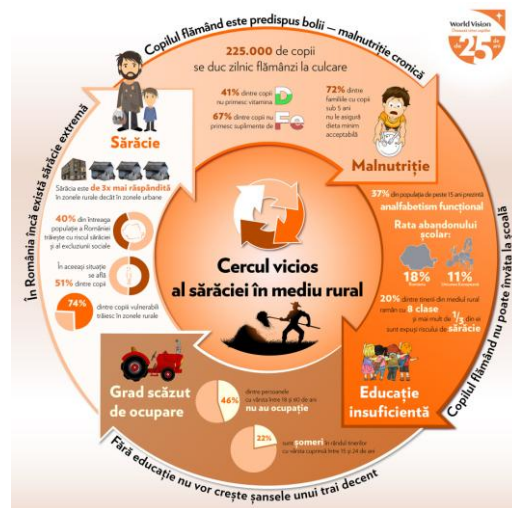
World Vision
25 de ani

Copilul flămând este predispus bolii — malnutriției cronică

225.000 de copii se duc zilnic flămânzi la culcare

41% dintre copii nu primesc vitamina D

67% dintre copii nu primesc suplimente de Fe

72% dintre familiile cu copii sub 5 ani nu le asigură dieta minim acceptabilă

Malnutriție

Sărăcie

Sărăcia este de 3x mai răspândită în zonele rurale decât în zonele urbane

40% din întreaga populație a României trăiește cu riscul sărăciei și al excluziunii sociale

În aceeași situație se află 51% dintre copii

74% dintre copiii vulnerabili trăiesc în zonele rurale

În România încă există sărăcie extremă

Cercul vicios al sărăciei în mediu rural

37% din populație de peste 15 ani prezintă analfabetism funcțional

Rata abandonului școlar:

18% România

11% Uniunea Europeană

20% dintre tineri din mediul rural rămân cu 8 clase și mai mult de $\frac{1}{3}$ din ei sunt expuși riscului de sărăcie

Copilul flămând nu poate învăța la școală

Educație insuficientă

Grad scăzut de ocupare

46% dintre persoanele cu vârsta între 18 și 60 de ani nu au ocupație

22% sunt șomeri în rândul tinerilor cu vârsta cuprinsă între 15 și 24 de ani

Fără educație nu vor crește șansele unui trai decent